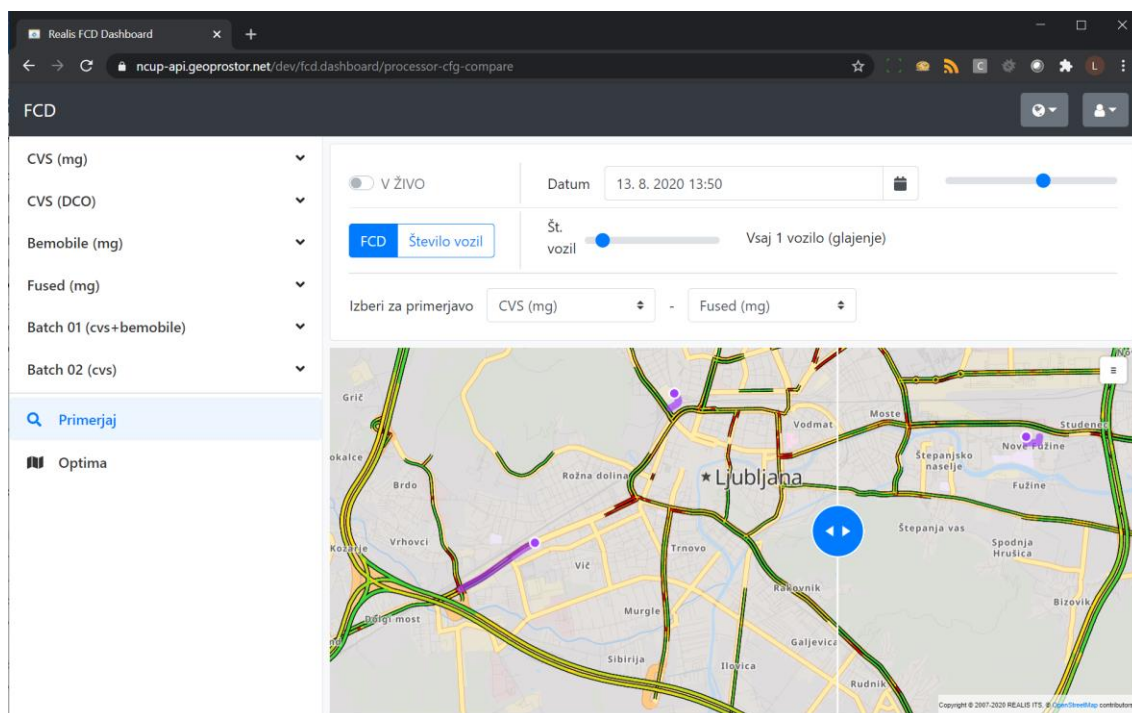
Realis FCD Dashboard
ncup-api.geoprostor.net/dev/fcd.dashboard/processor-cfg-compare

FCD

CVS (mg)
CVS (DCO)
Bemobile (mg)
Fused (mg)
Batch 01 (cvs+bemobile)
Batch 02 (cvs)
Primerjaj
Optima

V ŽIVO
Datum 13. 8. 2020 13:50

FCD Število vozil
Št. vozil
Vsaj 1 vozilo (glajenje)

Izberi za primerjavo CVS (mg) - Fused (mg)

Grič
Moste
Vodmat
Studenec
Nove Fužine
okalce
Rožna dolina
Ljubljana
Štepanjsko naselje
Brdo
Fužine
Štepanja vas
Vrhovci
Kozarje
Trnovo
Spodnja Hrušica
Vič
Rakovnik
Murgle
Bizovik
Dolgi most
Galjevica
Sibirija
Ilovica
Rudnik
Copyright © 2007-2020 REALIS ITS, © OpenStreetMap contributors